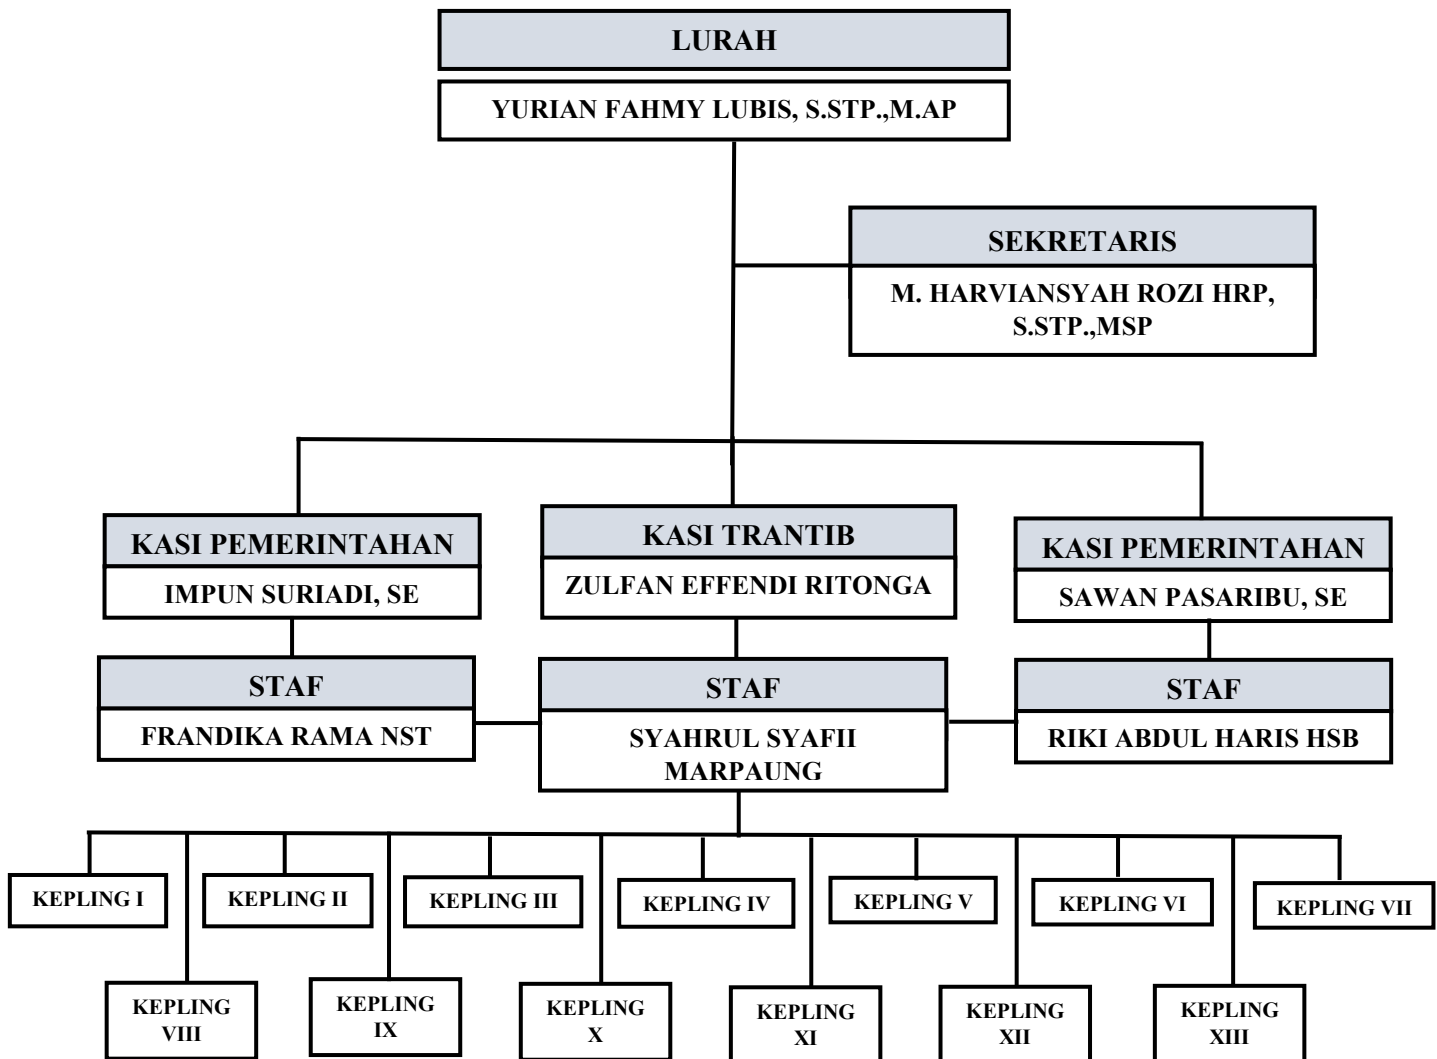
LURAH

YURIAN FAHMY LUBIS, S.STP.,M.AP

SEKRETARIS

M. HARVIANSYAH ROZI HRP, S.STP.,MSP

KASI PEMERINTAHAN

IMPUN SURIADI, SE

KASI TRANTIB

ZULFAN EFFENDI RITONGA

KASI PEMERINTAHAN

SAWAN PASARIBU, SE

STAF

FRANDIKA RAMA NST

STAF

SYAHRUL SYAFII MARPAUNG

STAF

RIKI ABDUL HARIS HSB

KEPLING I

KEPLING II

KEPLING III

KEPLING IV

KEPLING V

KEPLING VI

KEPLING VII

KEPLING VIII

KEPLING IX

KEPLING X

KEPLING XI

KEPLING XII

KEPLING XIII